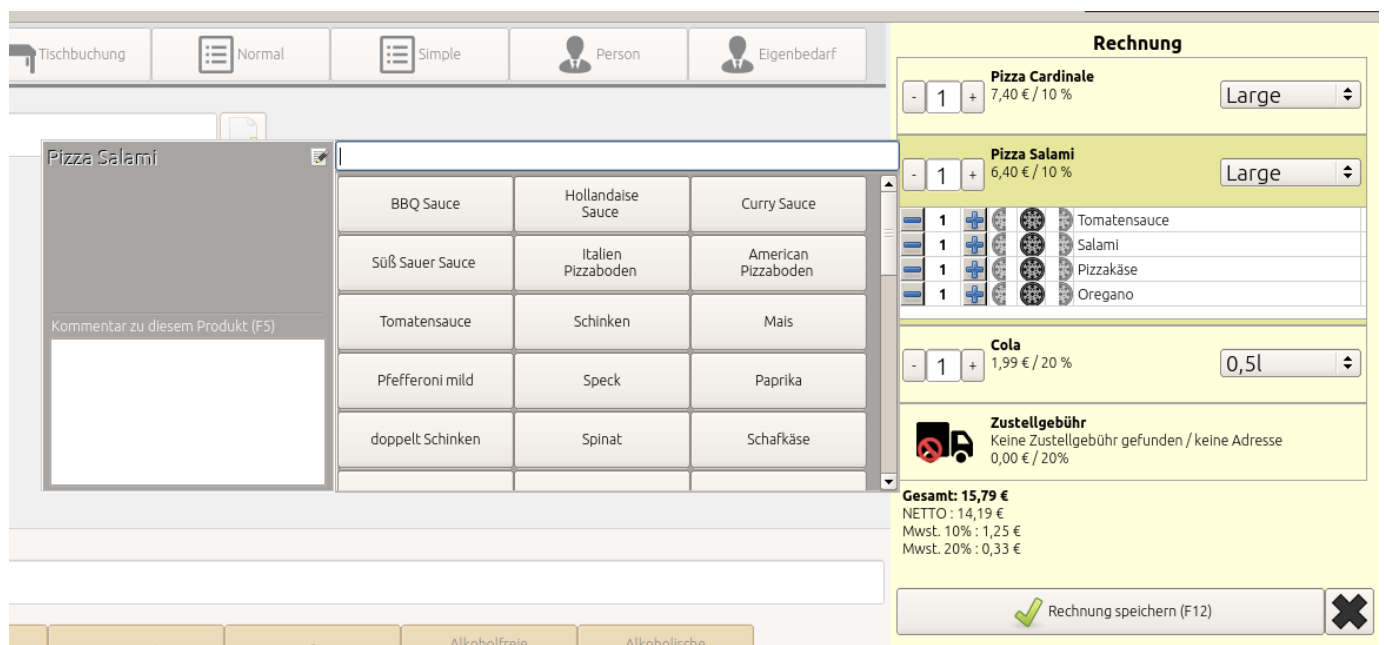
Tischbuchung | Normal | Simple | Person | Eigenbedarf

Pizza Salami

Kommentar zu diesem Produkt (F5)

| BBQ Sauce | Hollandaise Sauce | Curry Sauce |
|---|---|---|
| Süß Sauer Sauce | Italien Pizzaboden | American Pizzaboden |
| Tomatensauce | Schinken | Mais |
| Pfefferoni mild | Speck | Paprika |
| doppelt Schinken | Spinat | Schafkäse |

Alkoholfreie | Alkoholische

Rechnung

- 1 + Pizza Cardinale
7,40 € / 10 %
Large

- 1 + Pizza Salami
6,40 € / 10 %
Large

1 Tomatensauce
1 Salami
1 Pizzakäse
1 Oregano

- 1 + Cola
1,99 € / 20 %
0,5l

Zustellgebühr
Keine Zustellgebühr gefunden / keine Adresse
0,00 € / 20%

Gesamt: 15,79 €
NETTO : 14,19 €
Mwst. 10% : 1,25 €
Mwst. 20% : 0,33 €

Rechnung speichern (F12)